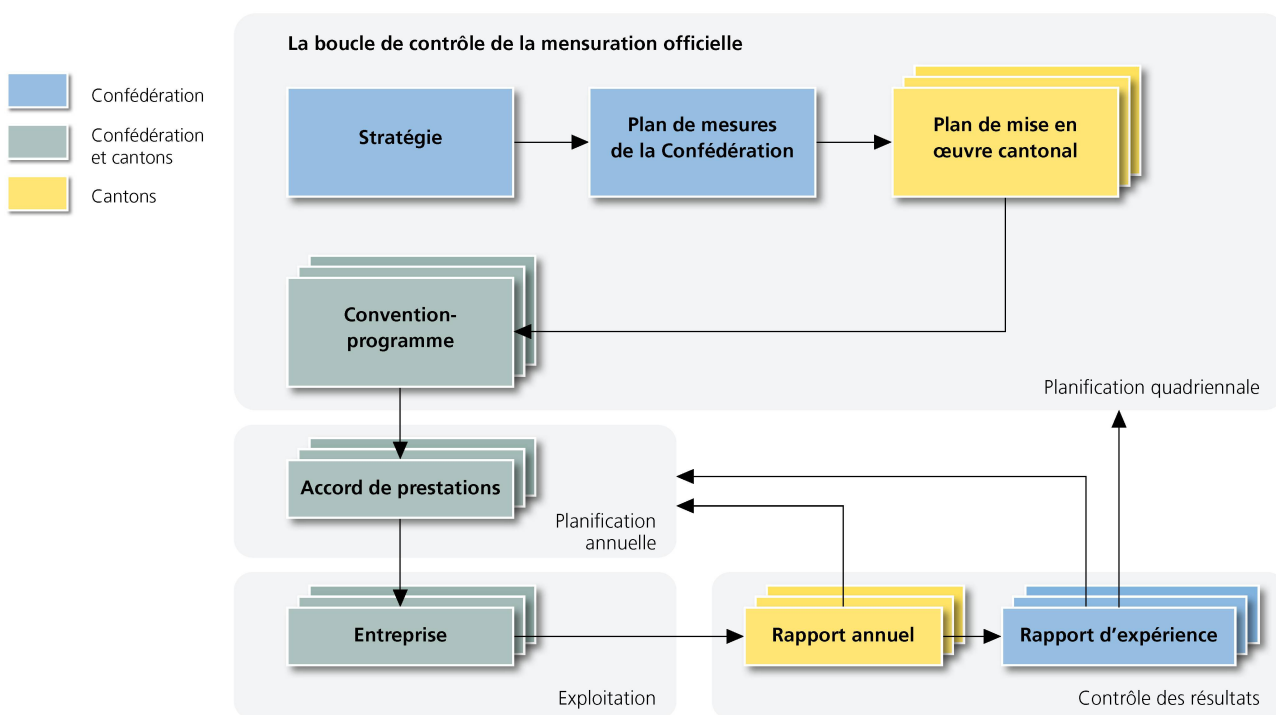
Confédération

Confédération et cantons

Cantons

La boucle de contrôle de la mensuration officielle

Stratégie

Plan de mesures de la Confédération

Plan de mise en œuvre cantonal

Convention-programme

Planification quadriennale

Accord de prestations

Planification annuelle

Entreprise

Rapport annuel

Rapport d'expérience

Exploitation

Contrôle des résultats